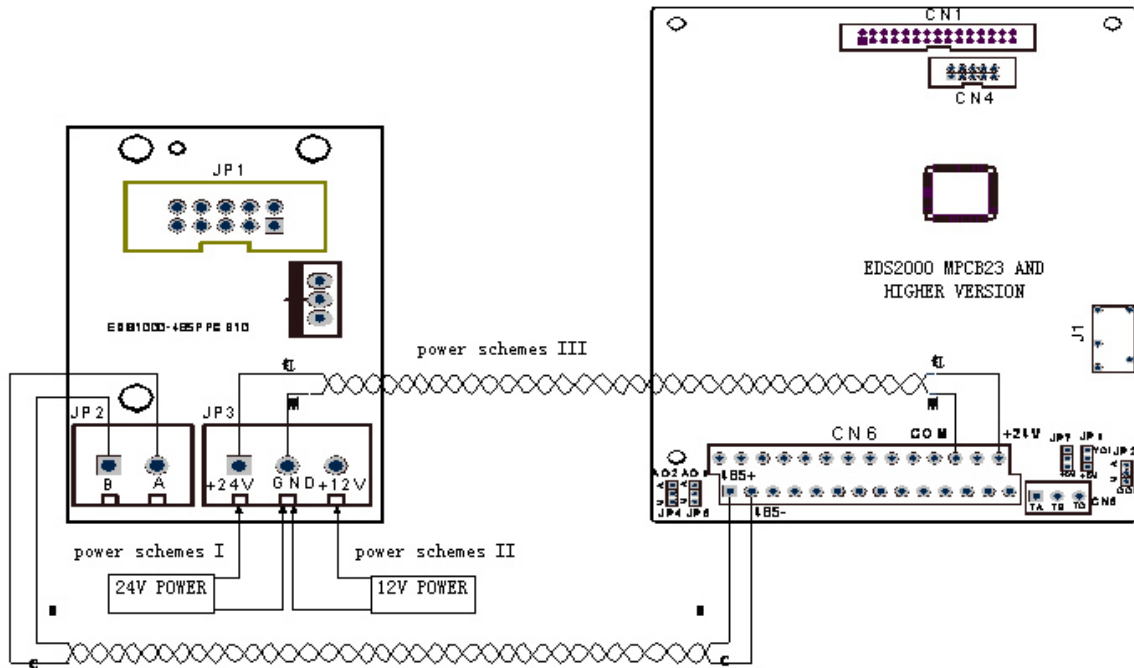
CN1

CN4

JP1

EDS2000 MPCB23 AND HIGHER VERSION

EDS1000-485PPC 810

J1

power schemes III

红

黑

红

黑

JP2

JP3

B

A

+24V

GND

+12V

CN6

COM

+24V

485+

485-

AO2

AO1

JP4

JP5

JP7

JP1

JP2

CN8

TA

TB

TC

power schemes I

power schemes II

24V POWER

12V POWER